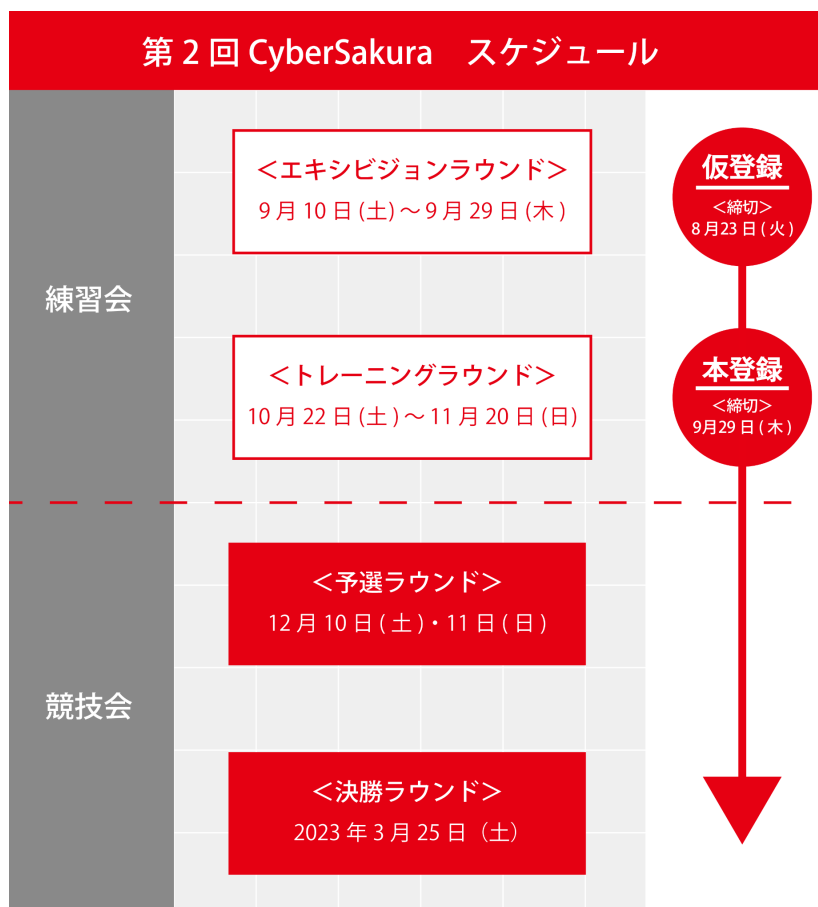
第 2 回 CyberSakura　スケジュール

練習会

＜エキシビジョンラウンド＞
9 月 10 日 (土) ～ 9 月 29 日 (木)

＜トレーニングラウンド＞
10 月 22 日 (土) ～ 11 月 20 日 (日)

仮登録
＜締切＞
8 月23 日 ( 火 )

本登録
＜締切＞
9月29 日 ( 木 )

競技会

＜予選ラウンド＞
12 月 10 日 ( 土 ) ・ 11 日 ( 日 )

＜決勝ラウンド＞
2023 年 3 月 25 日（土）